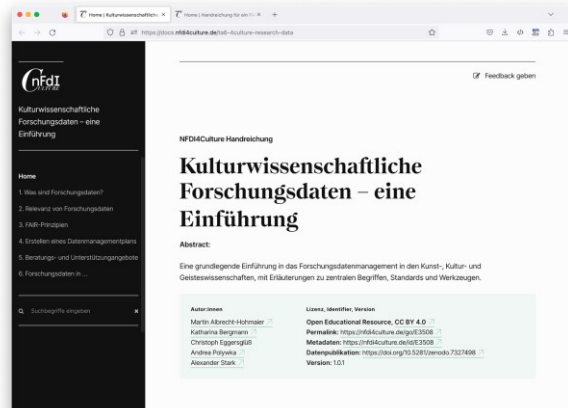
Home | Kulturwissenschaftliche
Home | Handreichung für ein F...
https://docs.nfdi4culture.de/hdl-4culture-research-data

NfDI Culture

Kulturwissenschaftliche Forschungsdaten – eine Einführung

Home
1. Was sind Forschungsdaten?
2. Relevanz von Forschungsdaten
3. FAIR-Prinzipien
4. Erstellen eines Datenmanagementplans
5. Beratungs- und Unterstützungsangebote
6. Forschungsdaten in ...

Suchbegriffe eingeben

Feedback geben

NFDI4Culture Handreichung

Kulturwissenschaftliche Forschungsdaten – eine Einführung

Abstract:

Eine grundlegende Einführung in das Forschungsdatenmanagement in den Kunst-, Kultur- und Geisteswissenschaften, mit Erläuterungen zu zentralen Begriffen, Standards und Werkzeugen.

| Autor:innen | Lizenz, Identifier, Version |
|---|---|
| Martin Albrecht-Hohmaier | Open Educational Resource, CC BY 4.0 |
| Katharina Bergmann | Permalink: https://nfdi4culture.de/go/E3508 |
| Christoph Eggersglüß | Metadaten: https://nfdi4culture.de/id/E3508 |
| Andrea Polywka | Datenpublikation: https://doi.org/10.5281/zenodo.7327498 |
| Alexander Stark | Version: 1.0.1 |